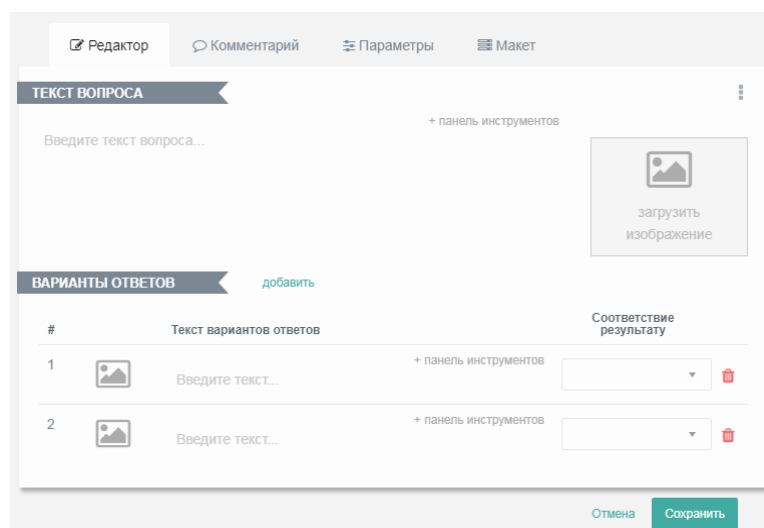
Редактор Комментарий Параметры Макет

ТЕКСТ ВОПРОСА

+ панель инструментов

Введите текст вопроса...

загрузить изображение

ВАРИАНТЫ ОТВЕТОВ добавить

| # | | Текст вариантов ответов | Соответствие результату |
|---|---|---|---|
| 1 | | + панель инструментов Введите текст... | |
| 2 | | + панель инструментов Введите текст... | |

Отмена Сохранить